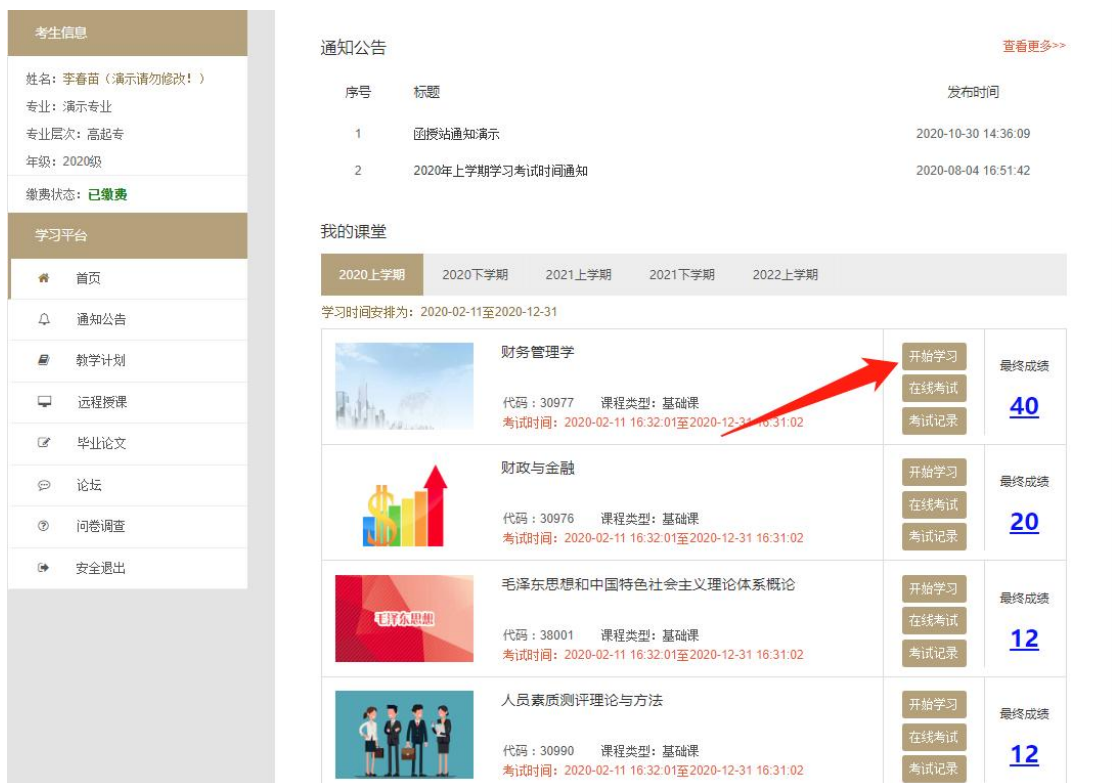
考生信息

姓名：李春苗（演示请勿修改！）
专业：演示专业
专业层次：高起专
年级：2020级
缴费状态：已缴费

学习平台

首页
通知公告
教学计划
远程授课
毕业论文
论坛
问卷调查
安全退出

通知公告 查看更多>>

| 序号 | 标题 | 发布时间 |
|---|---|---|
| 1 | 函授站通知演示 | 2020-10-30 14:36:09 |
| 2 | 2020年上学期学习考试时间通知 | 2020-08-04 16:51:42 |

我的课堂

2020上学期 2020下学期 2021上学期 2021下学期 2022上学期

学习时间安排为：2020-02-11至2020-12-31

财务管理学
代码：30977 课程类型：基础课
考试时间：2020-02-11 16:32:01至2020-12-31 16:31:02
开始学习 在线考试 考试记录
最终成绩 40

财政与金融
代码：30976 课程类型：基础课
考试时间：2020-02-11 16:32:01至2020-12-31 16:31:02
开始学习 在线考试 考试记录
最终成绩 20

毛泽东思想和中国特色社会主义理论体系概论
毛泽东思想
代码：38001 课程类型：基础课
考试时间：2020-02-11 16:32:01至2020-12-31 16:31:02
开始学习 在线考试 考试记录
最终成绩 12

人员素质测评理论与方法
代码：30990 课程类型：基础课
考试时间：2020-02-11 16:32:01至2020-12-31 16:31:02
开始学习 在线考试 考试记录
最终成绩 12